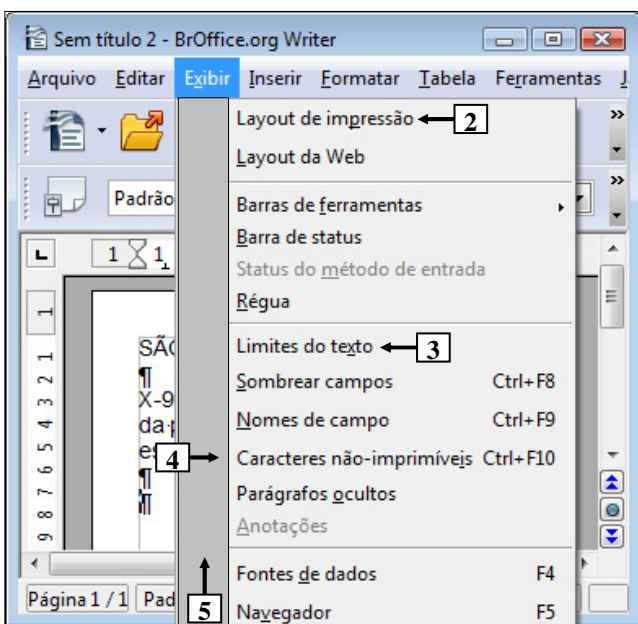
Sem título 2 - BrOffice.org Writer

Arquivo Editar Exibir Inserir Formatar Tabela Ferramentas J

Padrão

Layout de impressão 2
Layout da Web
Barras de ferramentas
Barra de status
Status do método de entrada
Régua
Limites do texto 3
Sombrear campos Ctrl+F8
Nomes de campo Ctrl+F9
4 Caracteres não-imprimíveis Ctrl+F10
Parágrafos ocultos
Anotações
Fontes de dados F4
Navegador F5

5

SÃ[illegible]
¶
X-9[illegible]
da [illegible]
e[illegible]
¶
¶

1 2 3 4 5 6 7 8 9

Página 1 / 1 Pad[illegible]